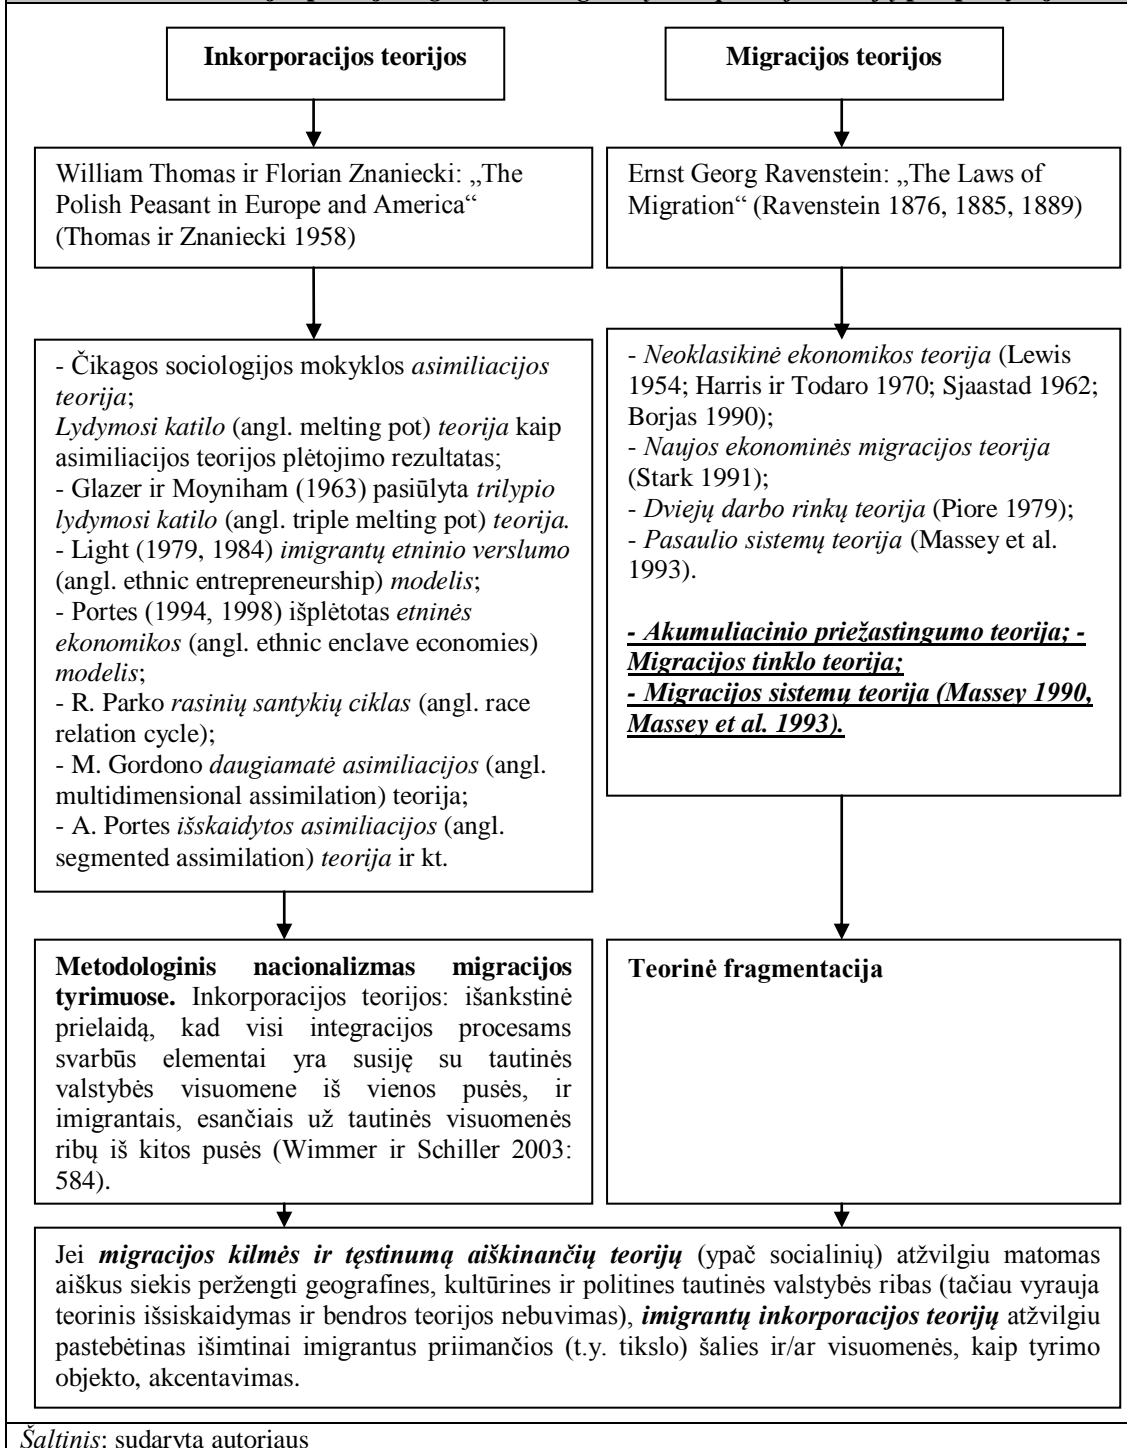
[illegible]

Inkorporacijos teorijos

Migracijos teorijos

William Thomas ir Florian Znaniecki: „The Polish Peasant in Europe and America“ (Thomas ir Znaniecki 1958)

Ernst Georg Ravenstein: „The Laws of Migration“ (Ravenstein 1876, 1885, 1889)

- Čikagos sociologijos mokyklos *asimiliacijos teorija*;
*Lydymosi katilo* (angl. melting pot) *teorija* kaip asimiliacijos teorijos plėtojimo rezultatas;
- Glazer ir Moyniham (1963) pasiūlyta *trilypio lydymosi katilo* (angl. triple melting pot) *teorija*.
- Light (1979, 1984) *imigrantų etninio verslumo* (angl. ethnic entrepreneurship) *modelis*;
- Portes (1994, 1998) išplėtotas *etninės ekonomikos* (angl. ethnic enclave economies) *modelis*;
- R. Parko *rasinių santykių ciklas* (angl. race relation cycle);
- M. Gordono *daugiamatė asimiliacijos* (angl. multidimensional assimilation) teorija;
- A. Portes *išskaidytos asimiliacijos* (angl. segmented assimilation) *teorija* ir kt.

- *Neoklasikinė ekonomikos teorija* (Lewis 1954; Harris ir Todaro 1970; Sjaastad 1962; Borjas 1990);
- *Naujos ekonominės migracijos teorija* (Stark 1991);
- *Dviejų darbo rinkų teorija* (Piore 1979);
- *Pasaulio sistemų teorija* (Massey et al. 1993).

***- Akumuliacinio priežastingumo teorija; - Migracijos tinklo teorija;***
***- Migracijos sistemų teorija (Massey 1990, Massey et al. 1993).***

**Metodologinis nacionalizmas migracijos tyrimuose.** Inkorporacijos teorijos: išankstinė prielaidą, kad visi integracijos procesams svarbūs elementai yra susiję su tautinės valstybės visuomene iš vienos pusės, ir imigrantais, esančiais už tautinės visuomenės ribų iš kitos pusės (Wimmer ir Schiller 2003: 584).

**Teorinė fragmentacija**

Jei ***migracijos kilmės ir tęstinumą aiškinančių teorijų*** (ypač socialinių) atžvilgiu matomas aiškus siekis peržengti geografines, kultūrines ir politines tautinės valstybės ribas (tačiau vyrauja teorinis išsiskaidymas ir bendros teorijos nebuvimas), ***imigrantų inkorporacijos teorijų*** atžvilgiu pastebėtinas išimtinai imigrantus priimančios (t.y. tikslo) šalies ir/ar visuomenės, kaip tyrimo objekto, akcentavimas.

*Šaltinis*: sudaryta autoriaus